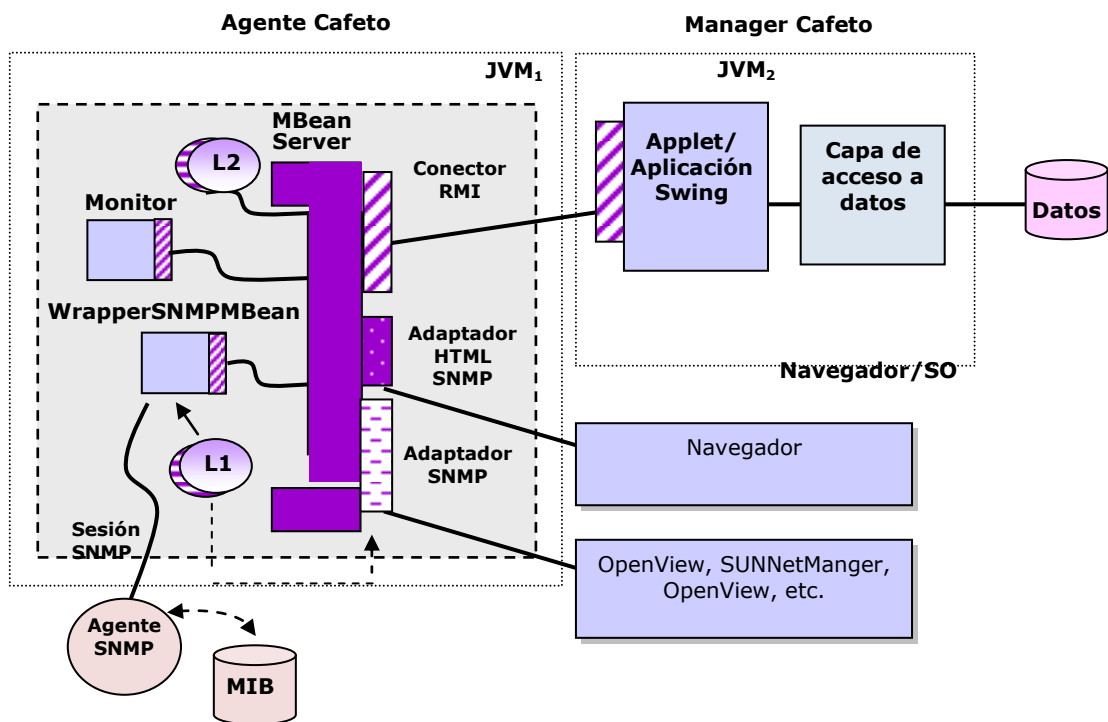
Agente Cafeto

Manager Cafeto

JVM$_1$

JVM$_2$

MBean Server

L2

Conector RMI

Monitor

Applet/ Aplicación Swing

Capa de acceso a datos

Datos

WrapperSNMPMBean

Adaptador HTML SNMP

Navegador/SO

L1

Adaptador SNMP

Navegador

Sesión SNMP

OpenView, SUNNetManger, OpenView, etc.

Agente SNMP

MIB